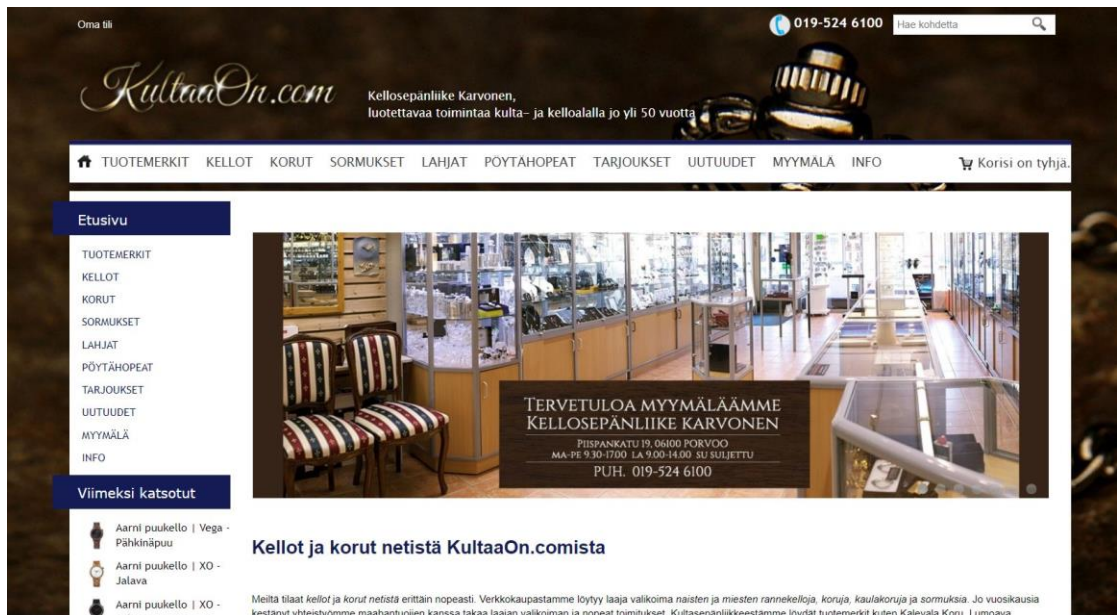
Oma tili

019-524 6100 Hae kohdetta

KultaaOn.com

Kellosepänliike Karvonen,
luotettavaa toimintaa kulta- ja kelloalalla jo yli 50 vuotta

TUOTEMERKIT KELLOT KORUT SORMUKSET LAHJAT PÖYTÄHOPEAT TARJOUKSET UUTUUDET MYYMÄLÄ INFO

Korisi on tyhjä.

Etusivu

TUOTEMERKIT
KELLOT
KORUT
SORMUKSET
LAHJAT
PÖYTÄHOPEAT
TARJOUKSET
UUTUUDET
MYYMÄLÄ
INFO

Viimeksi katsotut

Aarni puukello | Vega - Pähkinäpuu
Aarni puukello | XO - Jalava
Aarni puukello | XO -

TERVETULOA MYYMÄLÄÄMME
KELLOSEPÄNLIIKE KARVONEN
PIISPANKATU 19, 06100 PORVOO
MA-PE 9.30-17.00 LA 9.00-14.00 SU SULJETTU
PUH. 019-524 6100

Kellot ja korut netistä KultaaOn.comista

Meiltä tilaat kellot ja korut netistä erittäin nopeasti. Verkkokaupastamme löytyy laaja valikoima naisten ja miesten rannekelloja, koruja, kaulakoruja ja sormuksia. Jo vuosikausia kestänyt yhteistyömme maahantuojien kanssa takaa laajan valikoiman ja nopeat toimitukset. Kultasepänliikkeestämme löydät tuotemerkit kuten Kalevala Koru, Lumoava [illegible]